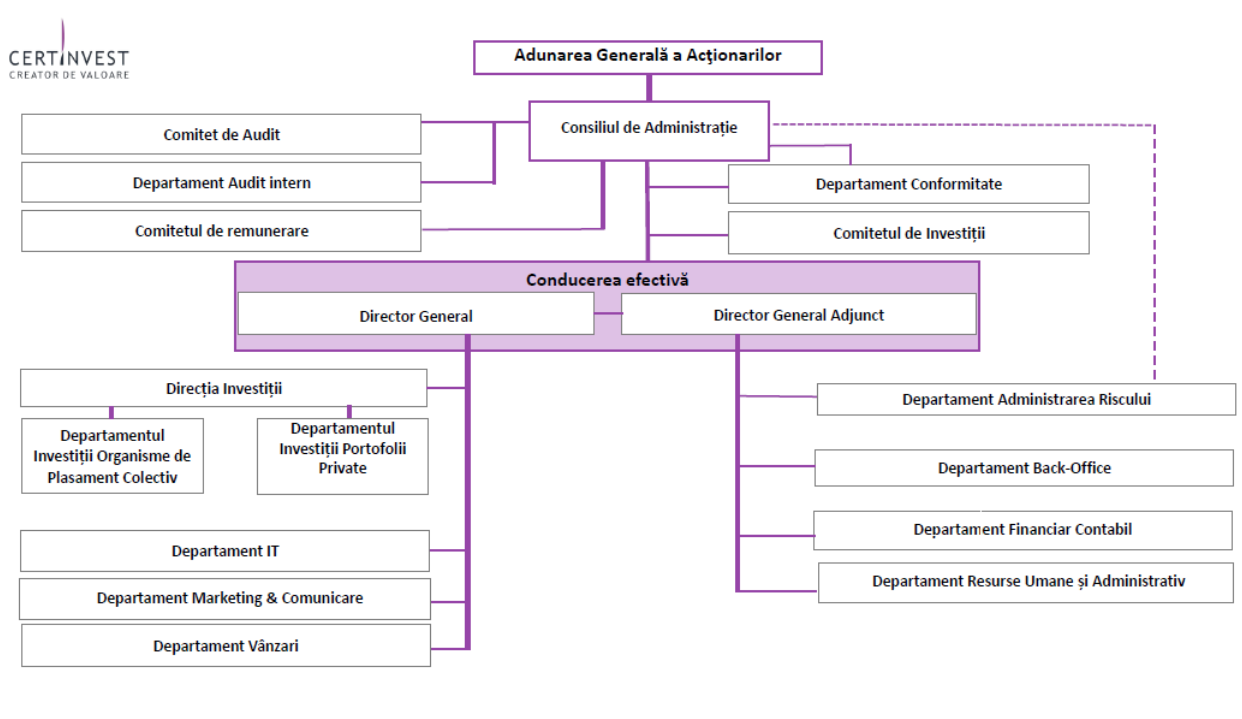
CERTINVEST
CREATOR DE VALOARE

Adunarea Generală a Acţionarilor

Consiliul de Administrație

Comitet de Audit

Departament Audit intern

Comitetul de remunerare

Departament Conformitate

Comitetul de Investiții

Conducerea efectivă

Director General

Director General Adjunct

Direcția Investiții

Departamentul Investiții Organisme de Plasament Colectiv

Departamentul Investiții Portofolii Private

Departament IT

Departament Marketing & Comunicare

Departament Vânzari

Departament Administrarea Riscului

Departament Back-Office

Departament Financiar Contabil

Departament Resurse Umane și Administrativ